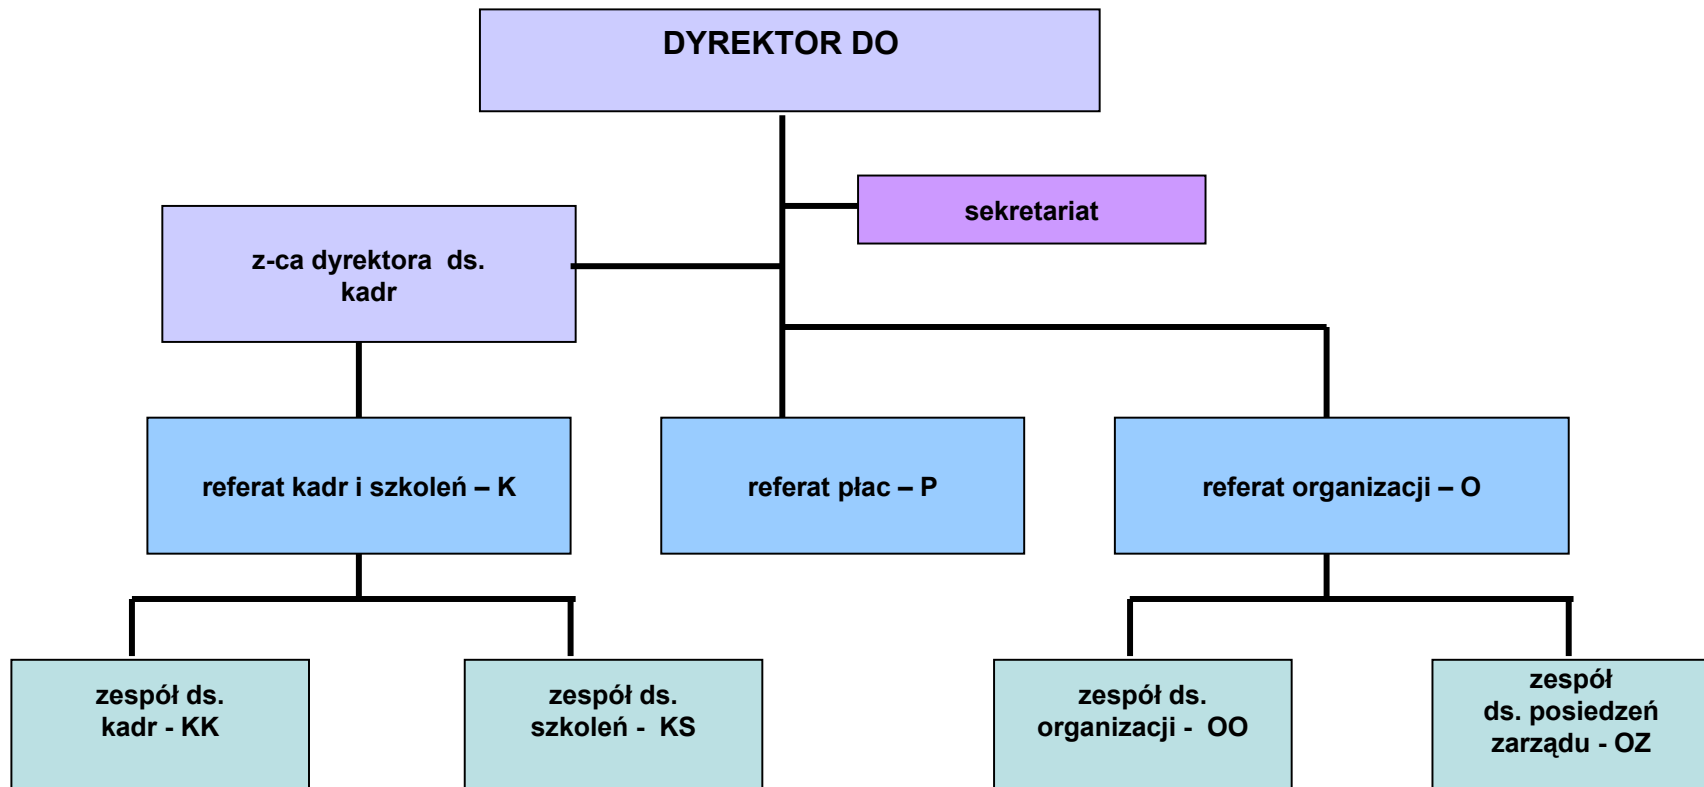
DYREKTOR DO

sekretariat

z-ca dyrektora ds. kadr

referat kadr i szkoleń – K

referat płac – P

referat organizacji – O

zespół ds. kadr - KK

zespół ds. szkoleń - KS

zespół ds. organizacji - OO

zespół ds. posiedzeń zarządu - OZ